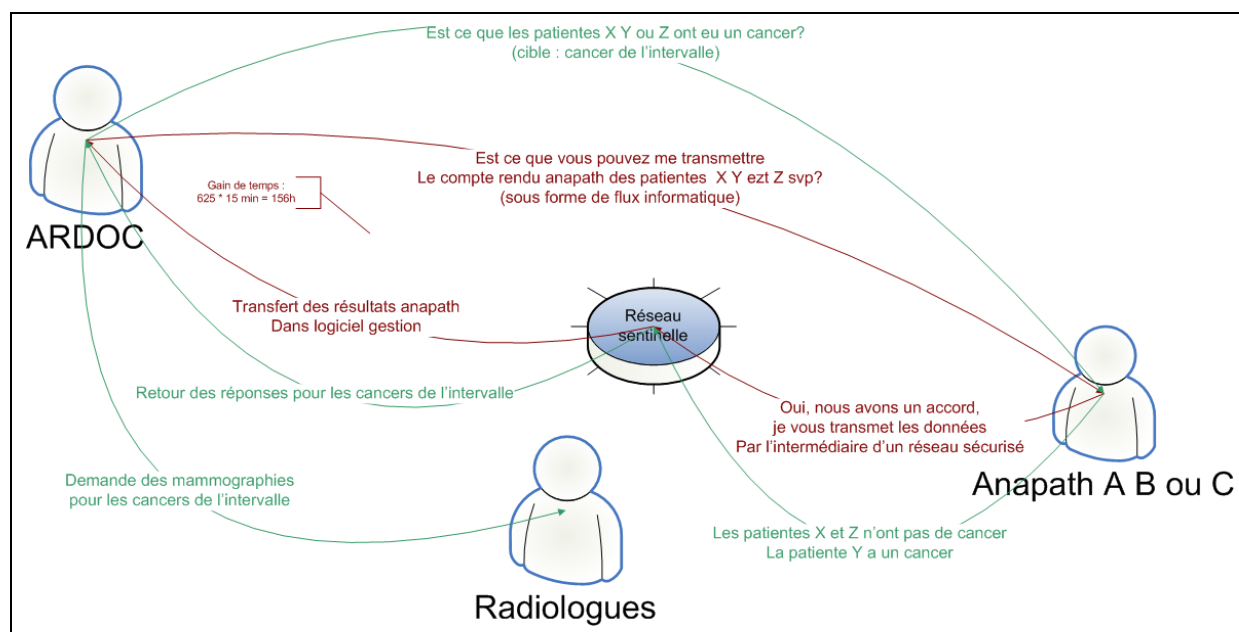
Est ce que les patientes X Y ou Z ont eu un cancer?
(cible : cancer de l'intervalle)

Est ce que vous pouvez me transmettre
Le compte rendu anapath des patientes X Y ezt Z svp?
(sous forme de flux informatique)

Gain de temps :
625 * 15 min = 156h

ARDOC

Transfert des résultats anapath
Dans logiciel gestion

Réseau sentinelle

Retour des réponses pour les cancers de l'intervalle

Oui, nous avons un accord,
je vous transmet les données
Par l'intermédiaire d'un réseau sécurisé

Anapath A B ou C

Demande des mammographies
pour les cancers de l'intervalle

Les patientes X et Z n'ont pas de cancer
La patiente Y a un cancer

Radiologues